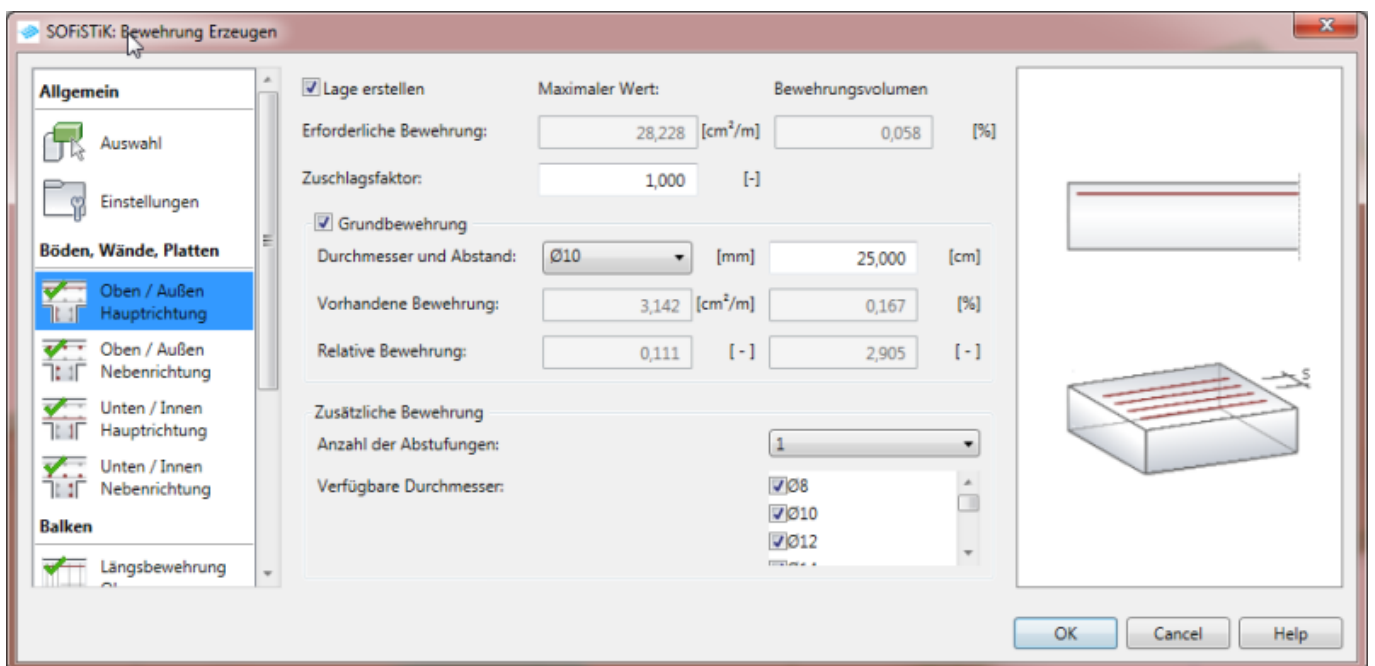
SOFiSTiK: Bewehrung Erzeugen

x

Allgemein

Auswahl

Einstellungen

Böden, Wände, Platten

Oben / Außen Hauptrichtung

Oben / Außen Nebenrichtung

Unten / Innen Hauptrichtung

Unten / Innen Nebenrichtung

Balken

Längsbewehrung

Lage erstellen

Maximaler Wert:

Bewehrungsvolumen

Erforderliche Bewehrung: 28,228 [cm²/m] 0,058 [%]

Zuschlagsfaktor: 1,000 [-]

Grundbewehrung

Durchmesser und Abstand: Ø10 [mm] 25,000 [cm]

Vorhandene Bewehrung: 3,142 [cm²/m] 0,167 [%]

Relative Bewehrung: 0,111 [ - ] 2,905 [ - ]

Zusätzliche Bewehrung

Anzahl der Abstufungen: 1

Verfügbare Durchmesser:

Ø8

Ø10

Ø12

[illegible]

s

OK

Cancel

Help